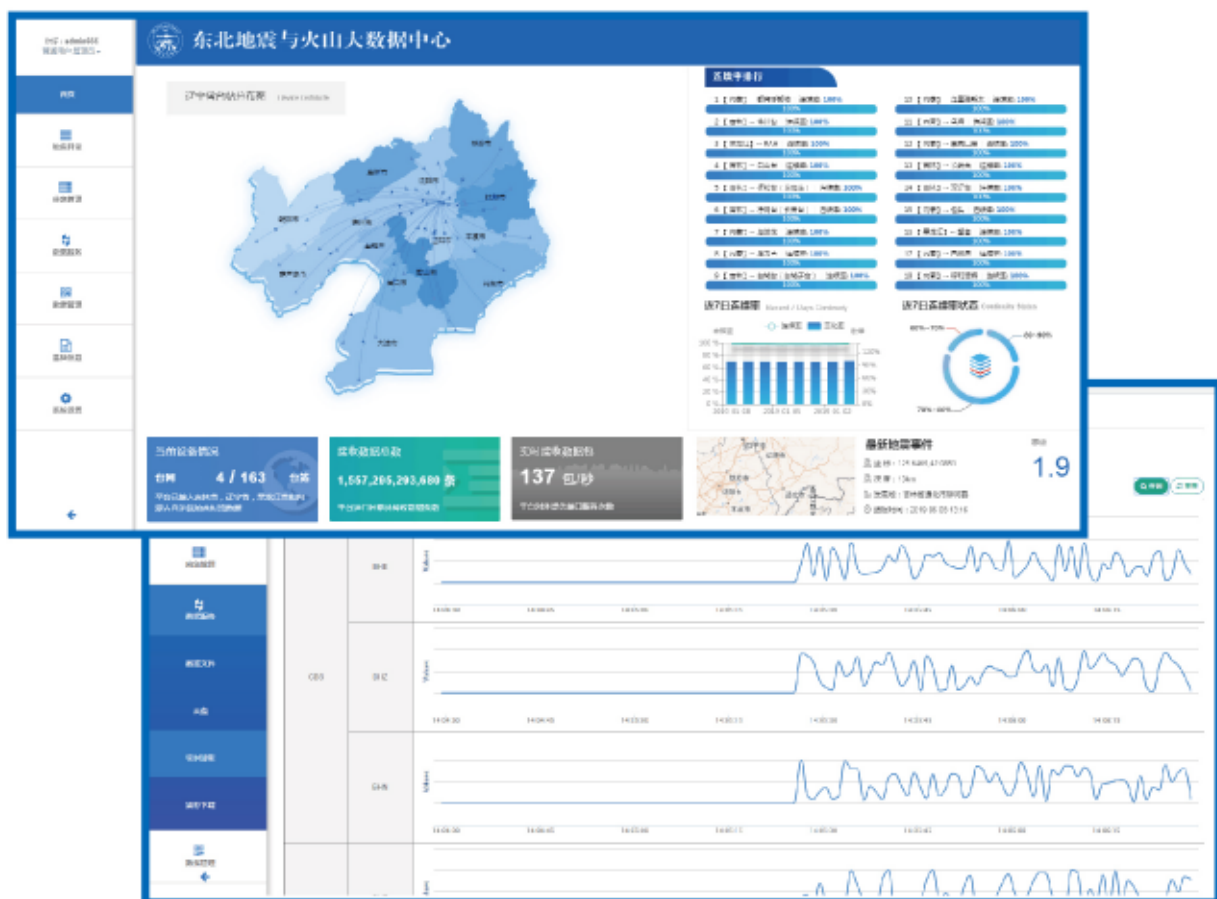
东北地震与火山大数据中心

首页

辽宁省内站点概况

连续率排行

近7日连续率

近7日连续率状态

当前设备情况

台网 4 / 163 台站

接收数据总数

1,557,205,293,680 条

实时接收数据包

137 包/秒

最新地震事件

1.9

CDD